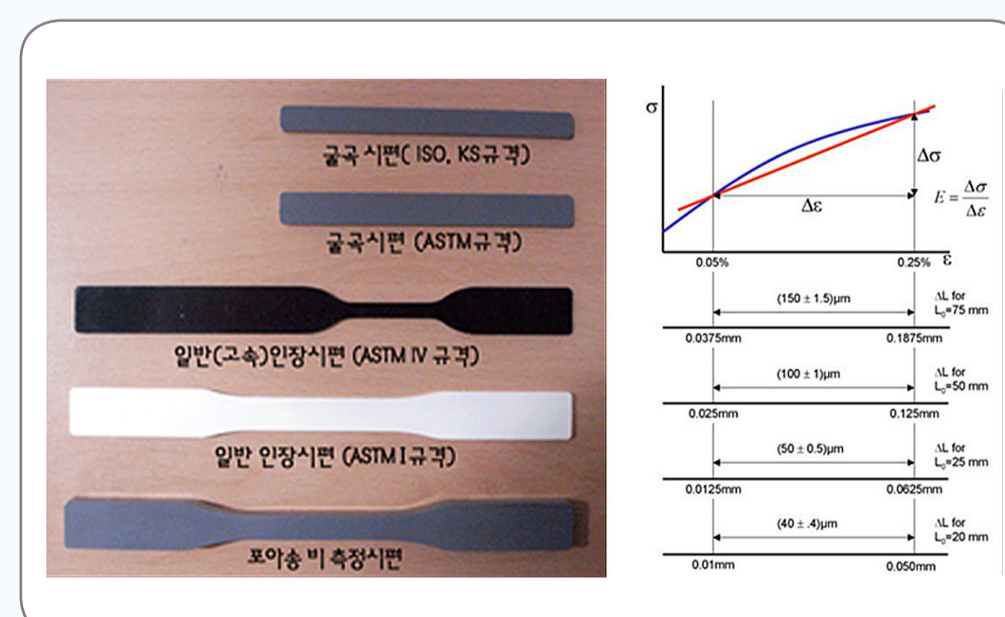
굴곡 시편( ISO, KS규격)

굴곡시편 (ASTM규격)

일반(고속)인장시편 (ASTM IV 규격)

일반 인장시편 (ASTM I 규격)

포아송 비 측정시편

$\sigma$

$\Delta\sigma$

$\Delta\varepsilon$

$E = \frac{\Delta\sigma}{\Delta\varepsilon}$

0.05%

0.25%

$\varepsilon$

$(150 \pm 1.5)\mu m$

$\Delta L$ for $L_0$=75 mm

0.0375mm

0.1875mm

$(100 \pm 1)\mu m$

$\Delta L$ for $L_0$=50 mm

0.025mm

0.125mm

$(50 \pm 0.5)\mu m$

$\Delta L$ for $L_0$=25 mm

0.0125mm

0.0625mm

$(40 \pm .4)\mu m$

$\Delta L$ for $L_0$=20 mm

0.01mm

0.050mm